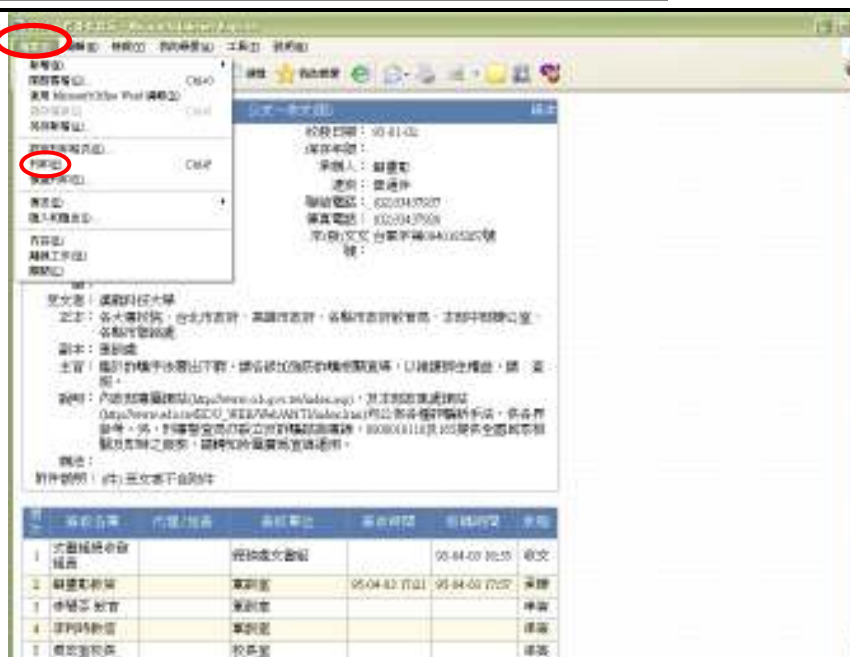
檔案(F) 編輯(E) 檢視(V) 我的最愛(A) 工具(T) 說明(H)

新增(N)
開啟舊檔(O)... Ctrl+O
使用 Microsoft Office Word 編輯(D)
儲存檔案(S) Ctrl+S
另存新檔(A)...
設定列印格式(U)...
列印(P)... Ctrl+P
預覽列印(V)...
傳送(E)
匯入和匯出(I)...
內容(R)
離線工作(W)
關閉(C)

公文一本文(回) 顯示

收發日期： 95-01-02
保存年限：
承辦人： 蘇慶乾
速別： 普通件
聯絡電話： (02)33437507
傳真電話： (02)33437509
發文字號： 台電字第0940165205號

受文者： 國立科技大學
正本： 各大專校院、台北市政府、高雄市政府、各縣市政府教育局、本部中部辦公室、各縣市警察局
副本： 秘書處
主旨： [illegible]
說明： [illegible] (http://www.cib.gov.tw/index.asp) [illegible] (http://www.edu.tw/EDU_WEB/Web/ANTI/index.htm) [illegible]
備註：
附件說明： (本) 本文無附件

| 序號 | 單位名稱 | 代理/加簽 | 承辦單位 | 簽收時間 | 處理時間 | 狀態 |
|---|---|---|---|---|---|---|
| 1 | 文書組線上收文組長 | | 總務處文書組 | | 95-04-03 16:35 | 收文 |
| 2 | 蘇慶乾教官 | | 軍訓室 | 95-04-03 17:21 | 95-04-03 17:57 | 承辦 |
| 3 | 李明芳 教官 | | 軍訓室 | | | 傳簽 |
| 4 | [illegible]教官 | | 軍訓室 | | | 傳簽 |
| 5 | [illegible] | | 校長室 | | | 傳簽 |